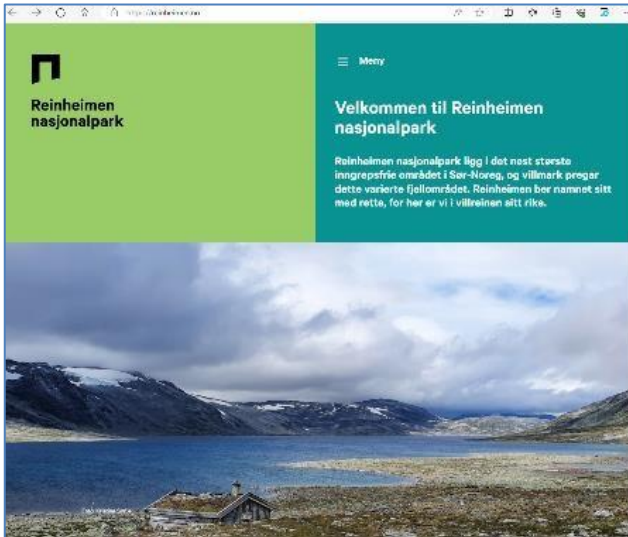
https://reinheimen.no

Reinheimen nasjonalpark

Meny

Velkommen til Reinheimen nasjonalpark

Reinheimen nasjonalpark ligg i det nest største inngrepsfrie området i Sør-Noreg, og villmark pregar dette varierte fjellområdet. Reinheimen ber namnet sitt med rette, for her er vi i villreinen sitt rike.